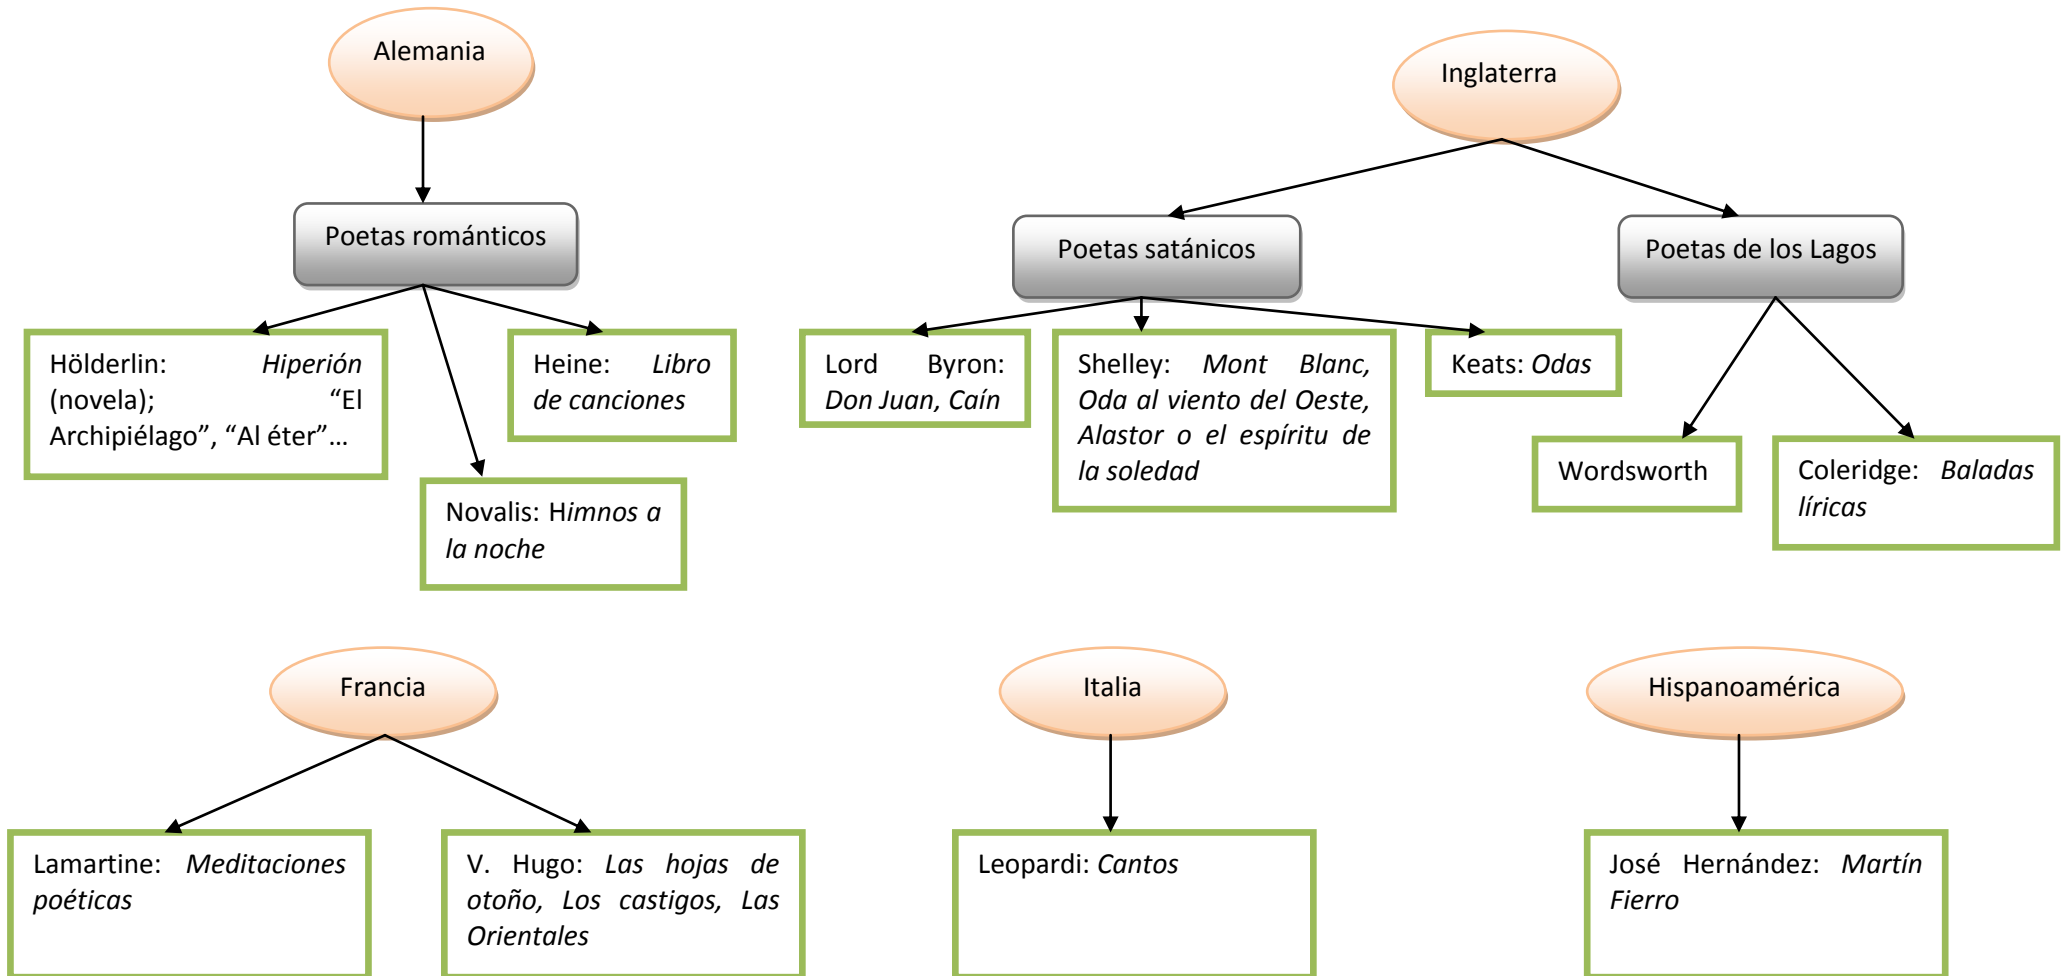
Alemania

Poetas románticos

Hölderlin: *Hiperión* (novela); "El Archipiélago", "Al éter"…

Heine: *Libro de canciones*

Novalis: H*imnos a la noche*

Inglaterra

Poetas satánicos

Poetas de los Lagos

Lord Byron: *Don Juan, Caín*

Shelley: *Mont Blanc, Oda al viento del Oeste, Alastor o el espíritu de la soledad*

Keats: *Odas*

Wordsworth

Coleridge: *Baladas líricas*

Francia

Lamartine: *Meditaciones poéticas*

V. Hugo: *Las hojas de otoño, Los castigos, Las Orientales*

Italia

Leopardi: *Cantos*

Hispanoamérica

José Hernández: *Martín Fierro*